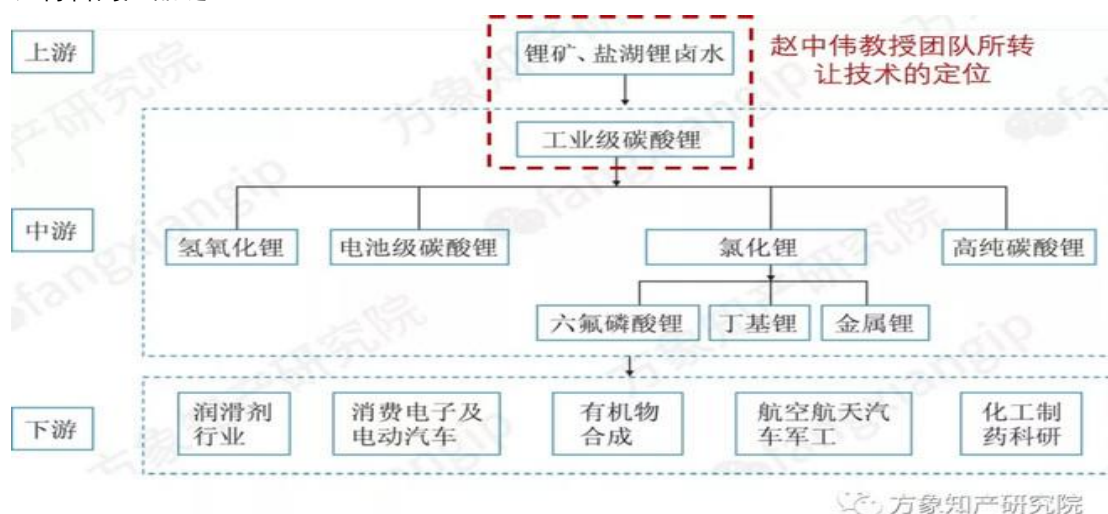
上游

锂矿、盐湖锂卤水

赵中伟教授团队所转让技术的定位

工业级碳酸锂

中游

氢氧化锂

电池级碳酸锂

氯化锂

高纯碳酸锂

六氟磷酸锂

丁基锂

金属锂

下游

润滑剂行业

消费电子及电动汽车

有机物合成

航空航天汽车军工

化工制药科研

方象知产研究院